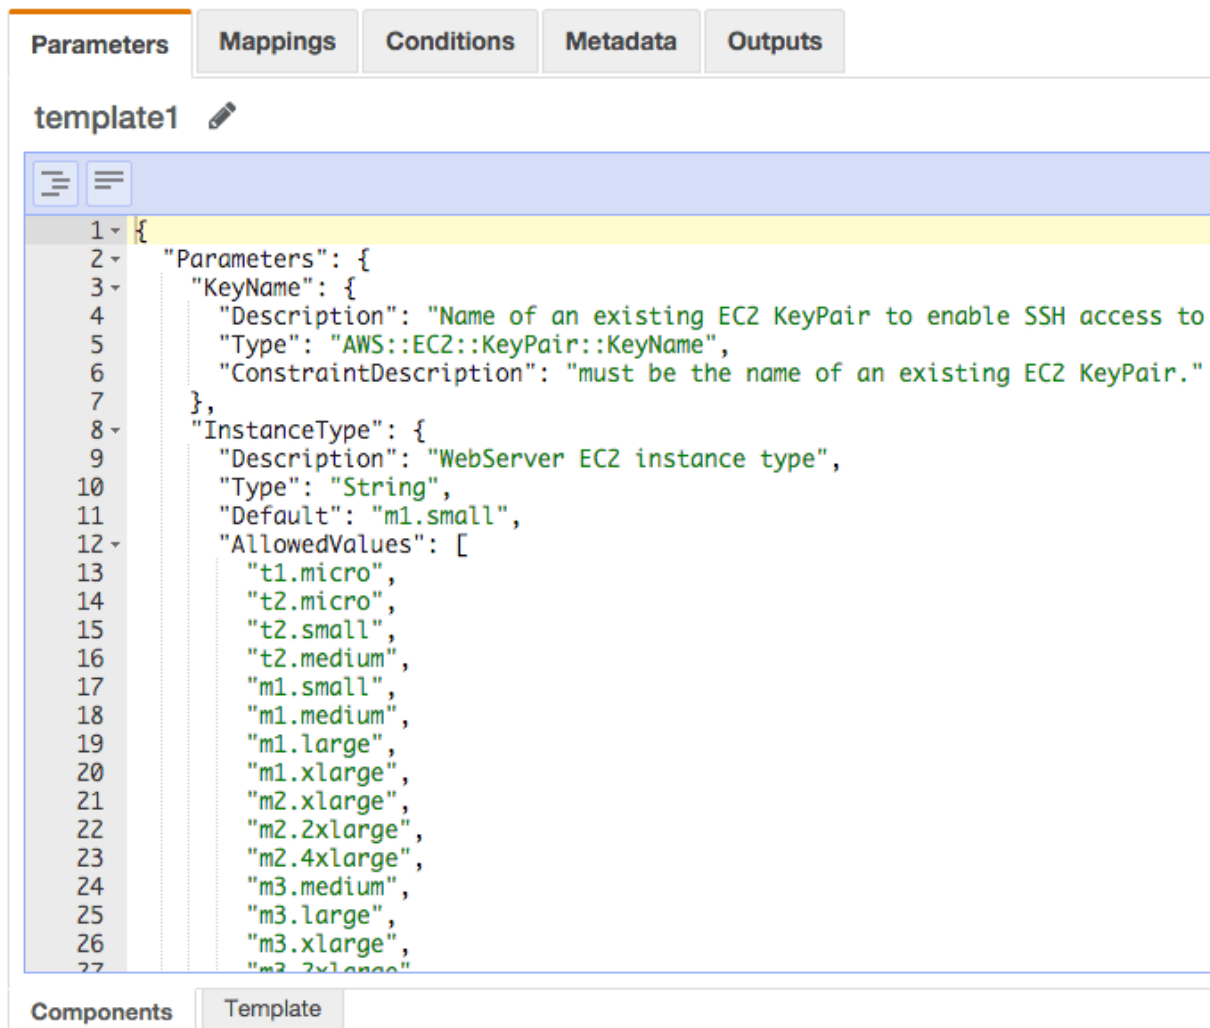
Parameters Mappings Conditions Metadata Outputs

template1

1 {
2 "Parameters": {
3 "KeyName": {
4 "Description": "Name of an existing EC2 KeyPair to enable SSH access to
5 "Type": "AWS::EC2::KeyPair::KeyName",
6 "ConstraintDescription": "must be the name of an existing EC2 KeyPair."
7 },
8 "InstanceType": {
9 "Description": "WebServer EC2 instance type",
10 "Type": "String",
11 "Default": "m1.small",
12 "AllowedValues": [
13 "t1.micro",
14 "t2.micro",
15 "t2.small",
16 "t2.medium",
17 "m1.small",
18 "m1.medium",
19 "m1.large",
20 "m1.xlarge",
21 "m2.xlarge",
22 "m2.2xlarge",
23 "m2.4xlarge",
24 "m3.medium",
25 "m3.large",
26 "m3.xlarge",
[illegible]

Components Template